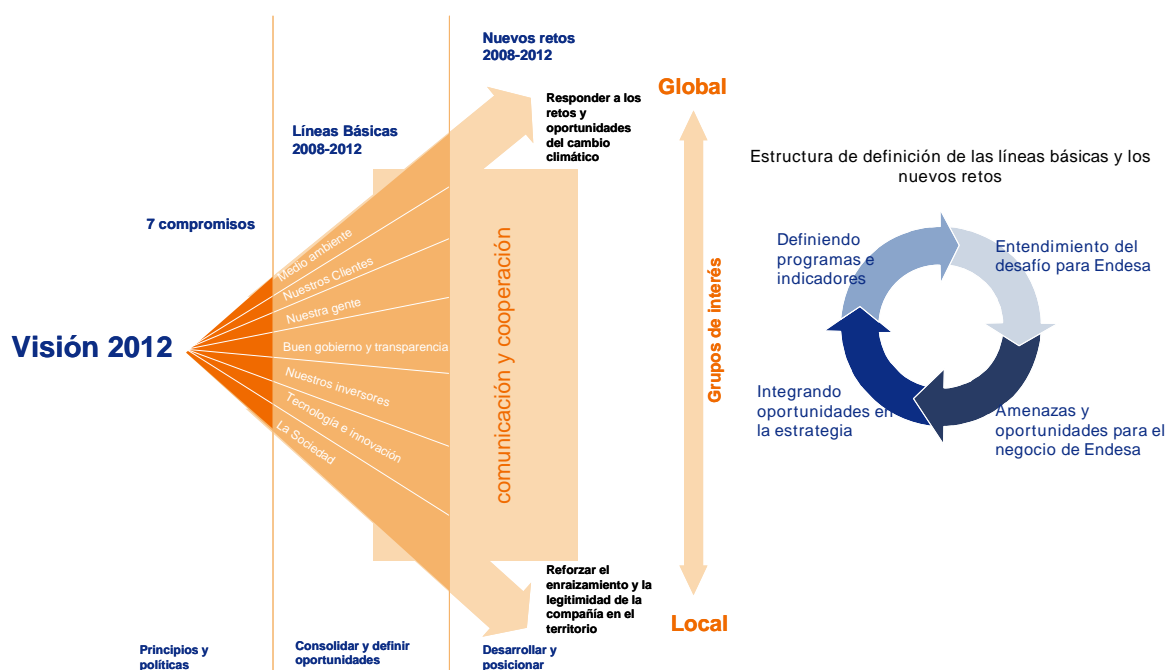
Nuevos retos 2008-2012

Global

Responder a los retos y oportunidades del cambio climático

Líneas Básicas 2008-2012

Estructura de definición de las líneas básicas y los nuevos retos

7 compromisos

Medio ambiente

Nuestros Clientes

Nuestra gente

Buen gobierno y transparencia

Nuestros inversores

Tecnología e innovación

La Sociedad

Visión 2012

comunicación y cooperación

Grupos de interés

Definiendo programas e indicadores

Entendimiento del desafío para Endesa

Integrando oportunidades en la estrategia

Amenazas y oportunidades para el negocio de Endesa

Reforzar el enraizamiento y la legitimidad de la compañía en el territorio

Local

Principios y políticas

Consolidar y definir oportunidades

Desarrollar y posicionar